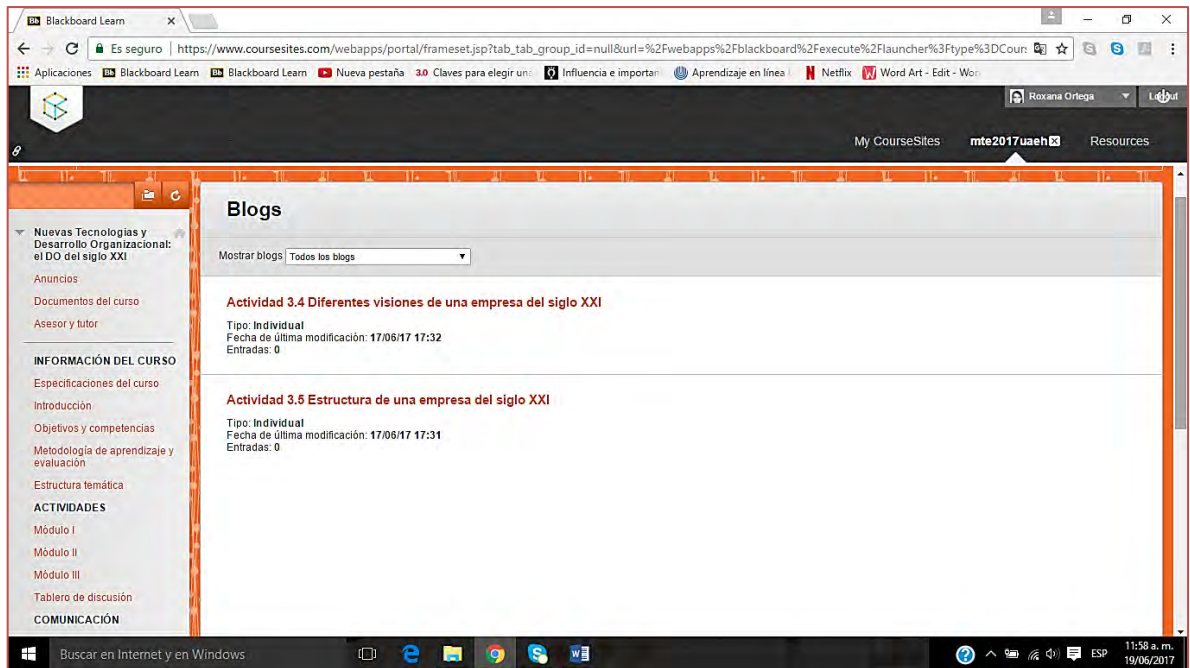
Blackboard Learn ×

Es seguro | https://www.coursesites.com/webapps/portal/frameset.jsp?tab_tab_group_id=null&url=%2Fwebapps%2Fblackboard%2Fexecute%2Flauncher%3Ftype%3DCour:

Aplicaciones Blackboard Learn Blackboard Learn Nueva pestaña 3.0 Claves para elegir un: Influencia e important Aprendizaje en línea Netflix Word Art - Edit - Wor

Roxana Ortega Logout

My CourseSites mte2017uaeh Resources

Nuevas Tecnologías y Desarrollo Organizacional: el DO del siglo XXI

Anuncios

Documentos del curso

Asesor y tutor

INFORMACIÓN DEL CURSO

Especificaciones del curso

Introducción

Objetivos y competencias

Metodología de aprendizaje y evaluación

Estructura temática

ACTIVIDADES

Módulo I

Módulo II

Módulo III

Tablero de discusión

COMUNICACIÓN

Blogs

Mostrar blogs Todos los blogs

Actividad 3.4 Diferentes visiones de una empresa del siglo XXI

Tipo: Individual
Fecha de última modificación: 17/06/17 17:32
Entradas: 0

Actividad 3.5 Estructura de una empresa del siglo XXI

Tipo: Individual
Fecha de última modificación: 17/06/17 17:31
Entradas: 0

Buscar en Internet y en Windows

ESP 11:58 a. m. 19/06/2017